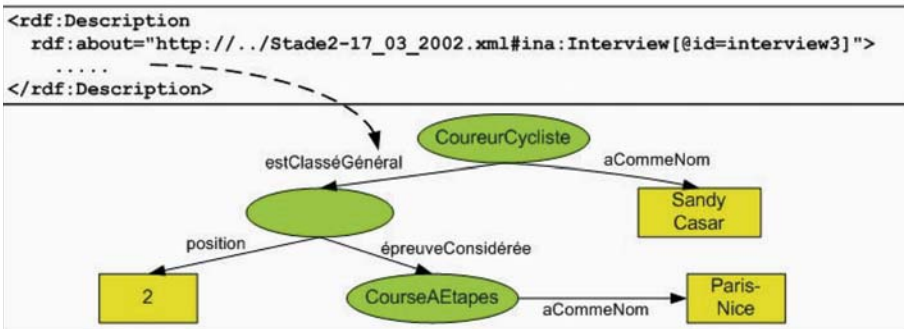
<rdf:Description
rdf:about="http://../Stade2-17_03_2002.xml#ina:Interview[@id=interview3]">
.....
</rdf:Description>

CoureurCycliste
estClasséGénéral
aCommeNom
Sandy Casar
position
épreuveConsidérée
2
CourseAEtapes
aCommeNom
Paris-Nice